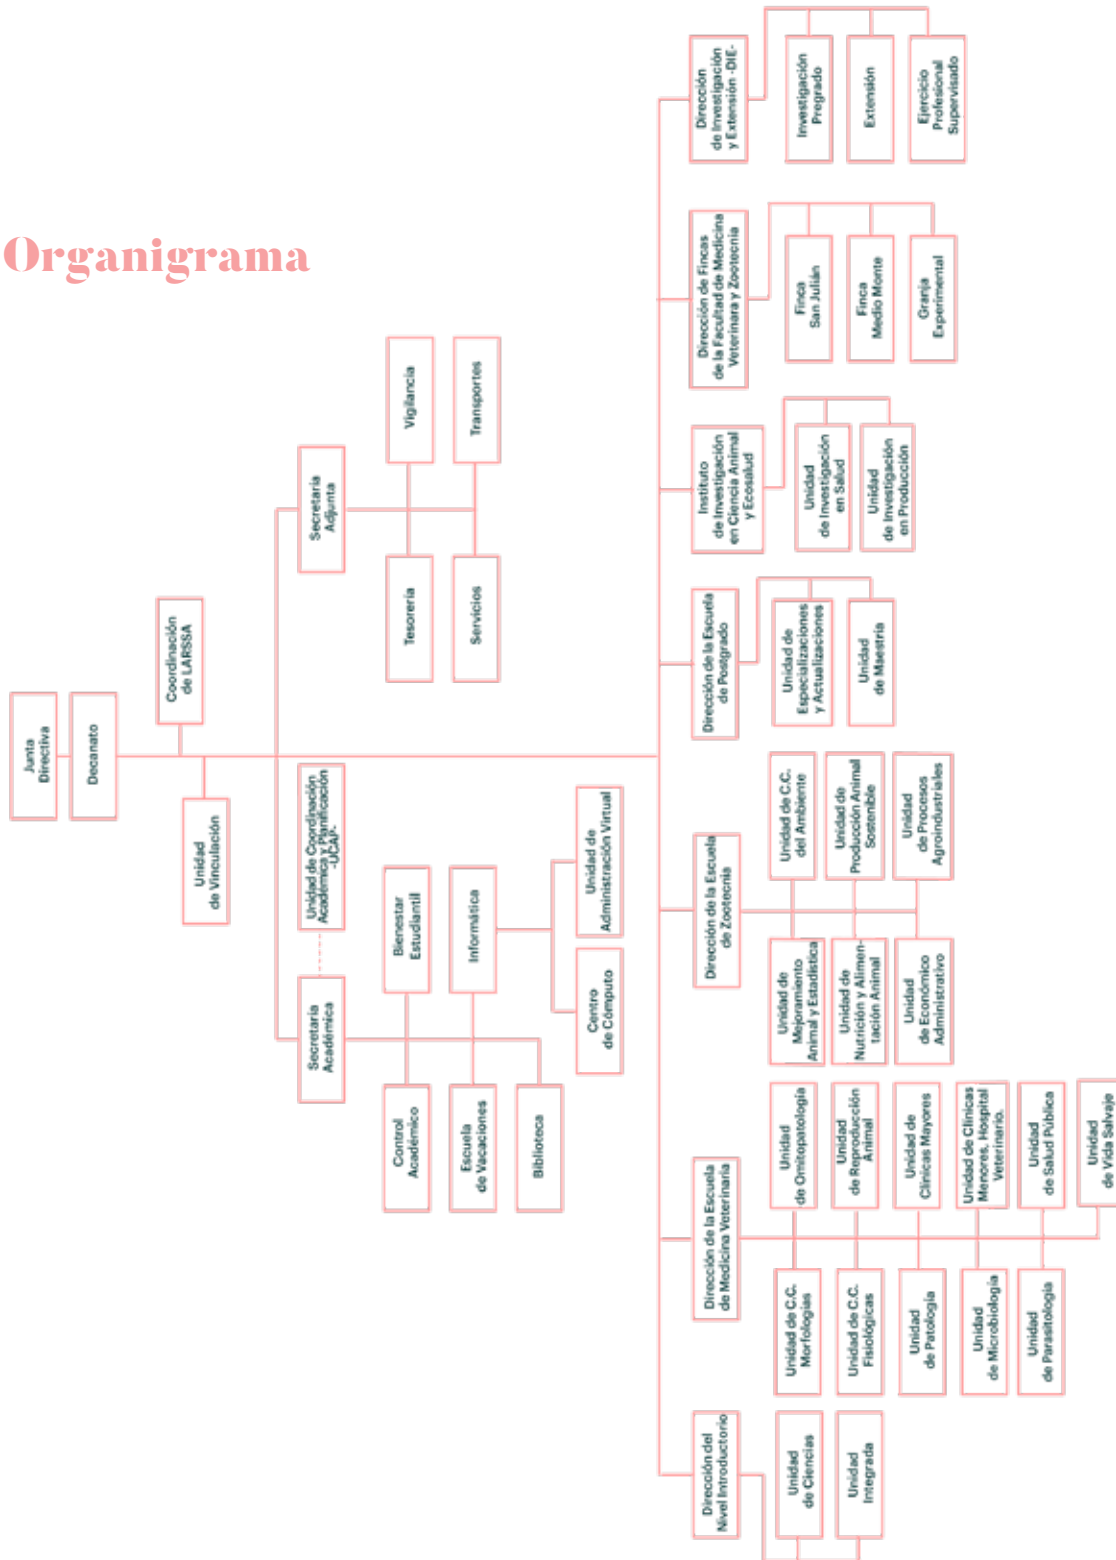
Organigrama

Junta Directiva

Decanato

Coordinación de LARSSA

Unidad de Vinculación

Secretaría Adjunta

Vigilancia

Transportes

Tesorería

Servicios

Unidad de Coordinación Académica y Planificación -UCAP-

Secretaría Académica

Bienestar Estudiantil

Informática

Unidad de Administración Virtual

Centro de Cómputo

Control Académico

Escuela de Vacaciones

Biblioteca

Dirección de Investigación y Extensión -DIE-

Investigación Pregrado

Extensión

Ejercicio Profesional Supervisado

Dirección de Fincas de la Facultad de Medicina Veterinaria y Zootecnia

Finca San Julián

Finca Medio Monte

Granja Experimental

Instituto de Investigación en Ciencia Animal y Ecosalud

Unidad de Investigación en Salud

Unidad de Investigación en Producción

Dirección de la Escuela de Postgrado

Unidad de Especializaciones y Actualizaciones

Unidad de Maestría

Dirección de la Escuela de Zootecnia

Unidad de C.C. del Ambiente

Unidad de Producción Animal Sostenible

Unidad de Procesos Agroindustriales

Unidad de Mejoramiento Animal y Estadística

Unidad de Nutrición y Alimentación Animal

Unidad de Económico Administrativo

Dirección de la Escuela de Medicina Veterinaria

Unidad de Ornitopatología

Unidad de Reproducción Animal

Unidad de Clínicas Mayores

Unidad de Clínicas Menores, Hospital Veterinario.

Unidad de Salud Pública

Unidad de Vida Salvaje

Unidad de C.C. Morfologías

Unidad de C.C. Fisiológicas

Unidad de Patología

Unidad de Microbiología

Unidad de Parasitología

Dirección del Nivel Introductorio

Unidad de Ciencias

Unidad Integrada